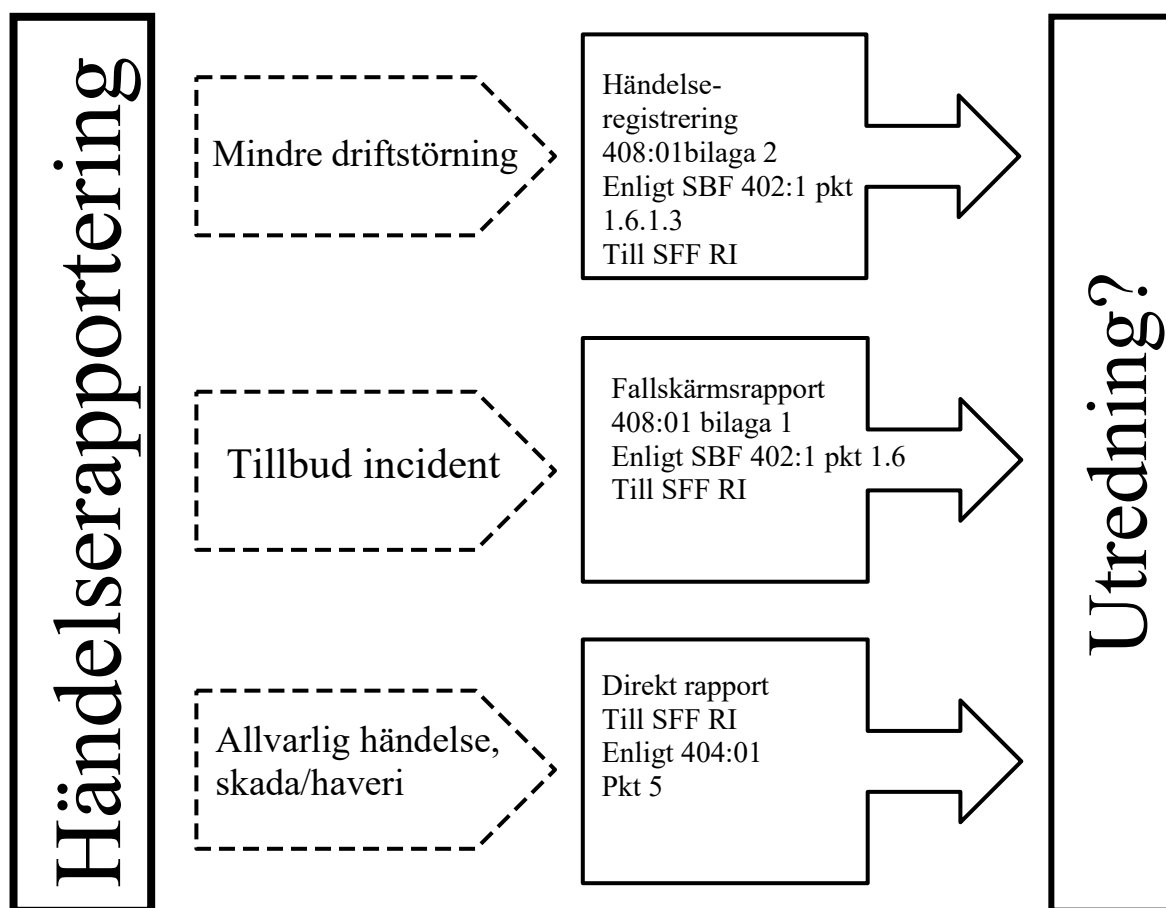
Händelserapportering

Mindre driftstörning

Händelseregistrering
408:01bilaga 2
Enligt SBF 402:1 pkt 1.6.1.3
Till SFF RI

Tillbud incident

Fallskärmsrapport
408:01 bilaga 1
Enligt SBF 402:1 pkt 1.6
Till SFF RI

Allvarlig händelse, skada/haveri

Direkt rapport
Till SFF RI
Enligt 404:01
Pkt 5

Utredning?